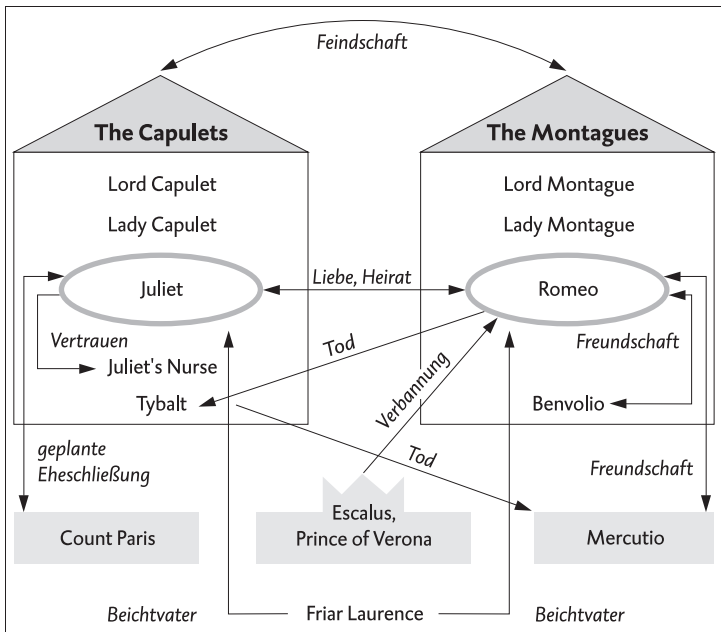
Feindschaft

The Capulets

Lord Capulet

Lady Capulet

Juliet

Vertrauen

Juliet's Nurse

Tybalt

The Montagues

Lord Montague

Lady Montague

Romeo

Freundschaft

Benvolio

Liebe, Heirat

Tod

Verbannung

Tod

geplante Eheschließung

Freundschaft

Count Paris

Escalus, Prince of Verona

Mercutio

Beichtvater

Friar Laurence

Beichtvater